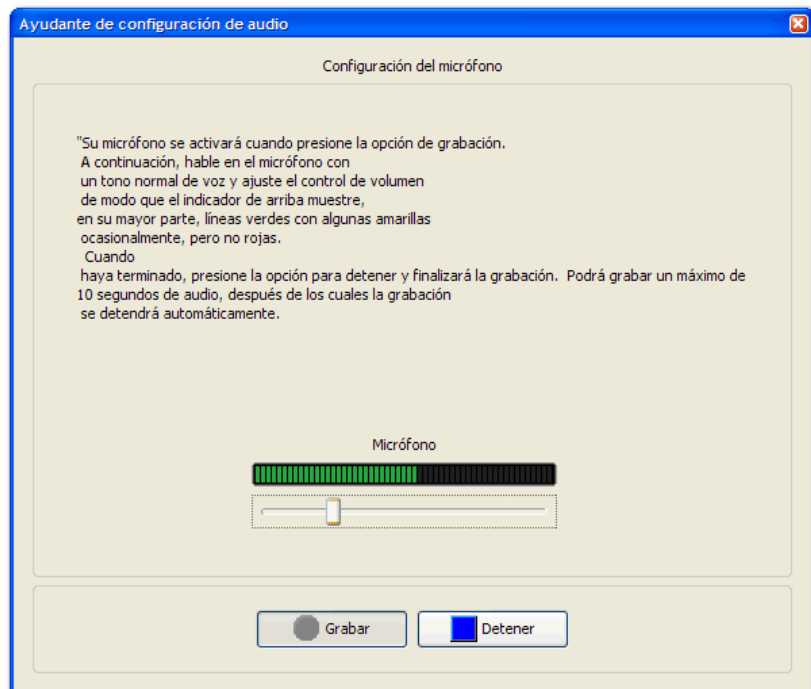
Ayudante de configuración de audio

Configuración del micrófono

"Su micrófono se activará cuando presione la opción de grabación. A continuación, hable en el micrófono con un tono normal de voz y ajuste el control de volumen de modo que el indicador de arriba muestre, en su mayor parte, líneas verdes con algunas amarillas ocasionalmente, pero no rojas. Cuando haya terminado, presione la opción para detener y finalizará la grabación. Podrá grabar un máximo de 10 segundos de audio, después de los cuales la grabación se detendrá automáticamente.

Micrófono

Grabar

Detener